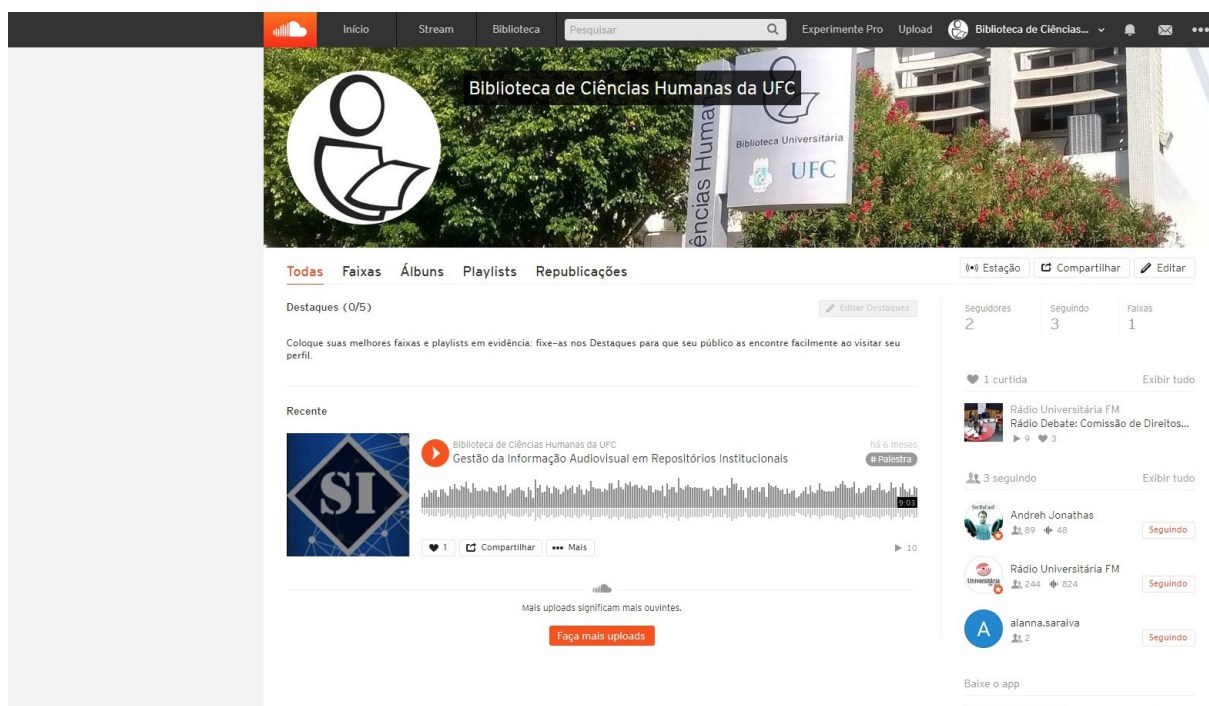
Início Stream Biblioteca Pesquisar Experimente Pro Upload Biblioteca de Ciências...

Biblioteca de Ciências Humanas da UFC

Biblioteca Universitária UFC

Ciências Humanas

Todas Faixas Álbuns Playlists Republicações

Estação Compartilhar Editar

Destaques (0/5)

Editar Destaques

Coloque suas melhores faixas e playlists em evidência: fixe-as nos Destaques para que seu público as encontre facilmente ao visitar seu perfil.

Seguidores 2 Seguindo 3 Faixas 1

1 curtida Exibir tudo

Rádio Universitária FM
Rádio Debate: Comissão de Direitos...
9 3

Recente

SI

Biblioteca de Ciências Humanas da UFC
Gestão da Informação Audiovisual em Repositórios Institucionais
há 6 meses
# Palestra
9:03

1 Compartilhar Mais 10

Mais uploads significam mais ouvintes.

Faça mais uploads

3 seguindo Exibir tudo

Andreh Jonathas
89 48
Seguindo

Rádio Universitária FM
244 824
Seguindo

A
alanna.saraiva
2
Seguindo

Baixe o app